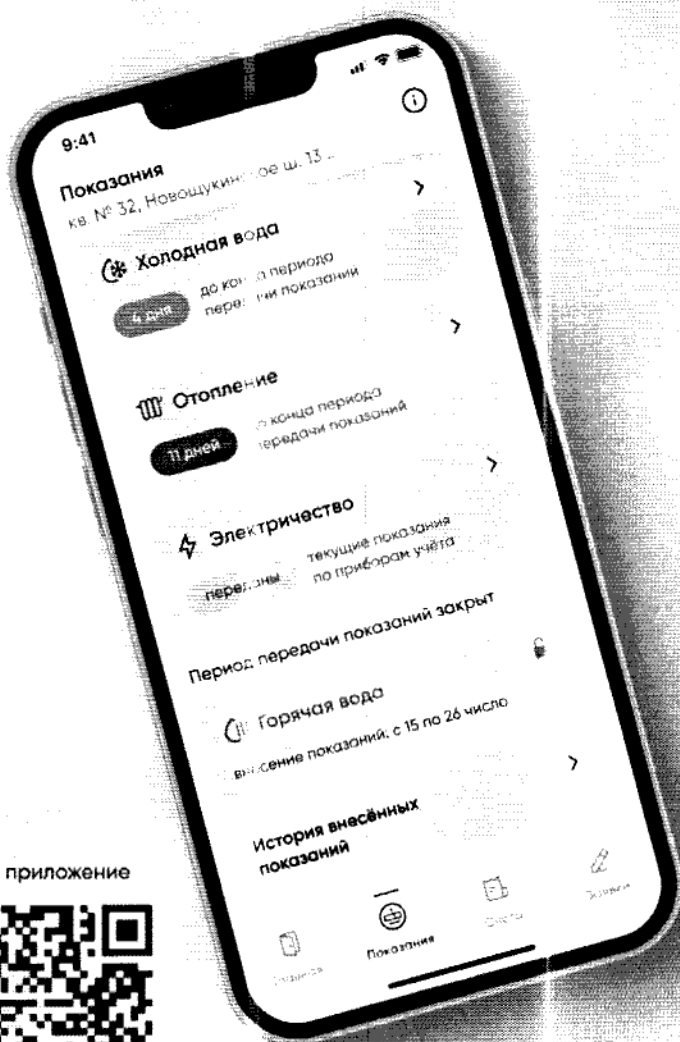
9:41

Показания
кв. № 32, Новощукин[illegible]ое ш. 13 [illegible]

Холодная вода
4 дня до кон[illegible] периода пере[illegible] показаний

Отопление
11 дней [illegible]о конца периода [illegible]ередачи показаний

Электричество
пере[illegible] текущие показания по приборам учёта

Период передачи показаний закрыт

Горячая вода
вн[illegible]сение показаний: с 15 по 26 число

История внесённых показаний

Главная
Показания
Счета
Заявки

приложение